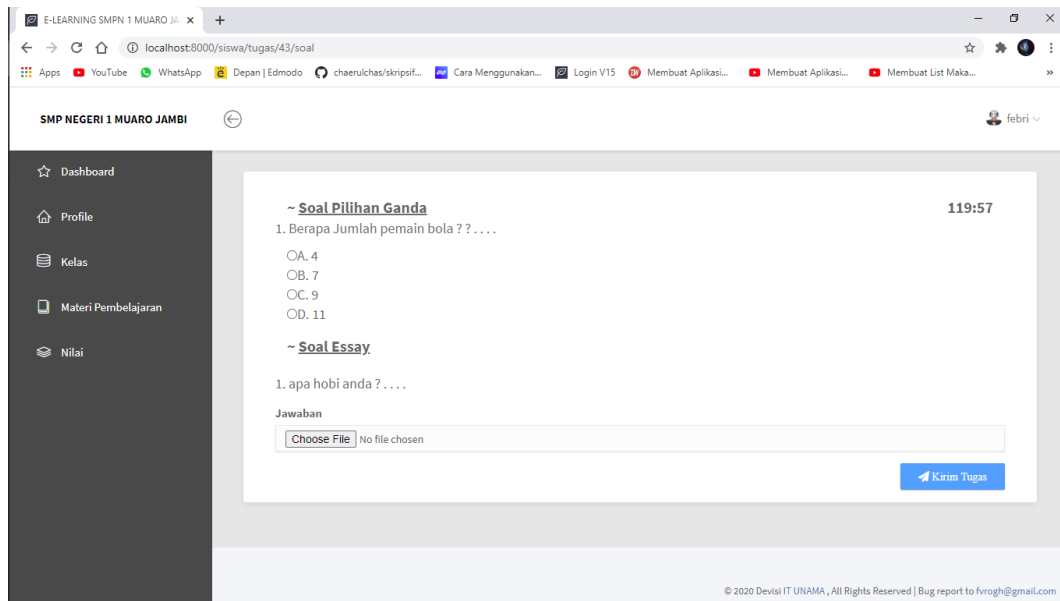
E-LEARNING SMPN 1 MUARO JA ×
+
localhost:8000/siswa/tugas/43/soal
Apps YouTube WhatsApp Depan | Edmodo chaerulchas/skripsif... Cara Menggunakan... Login V15 Membuat Aplikasi... Membuat Aplikasi... Membuat List Maka...

SMP NEGERI 1 MUARO JAMBI
febri

Dashboard
Profile
Kelas
Materi Pembelajaran
Nilai

~ Soal Pilihan Ganda
119:57
1. Berapa Jumlah pemain bola ? ? . . . .
A. 4
B. 7
C. 9
D. 11

~ Soal Essay
1. apa hobi anda ? . . . .
Jawaban
Choose File No file chosen
Kirim Tugas

© 2020 Devisi IT UNAMA , All Rights Reserved | Bug report to fvrogh@gmail.com